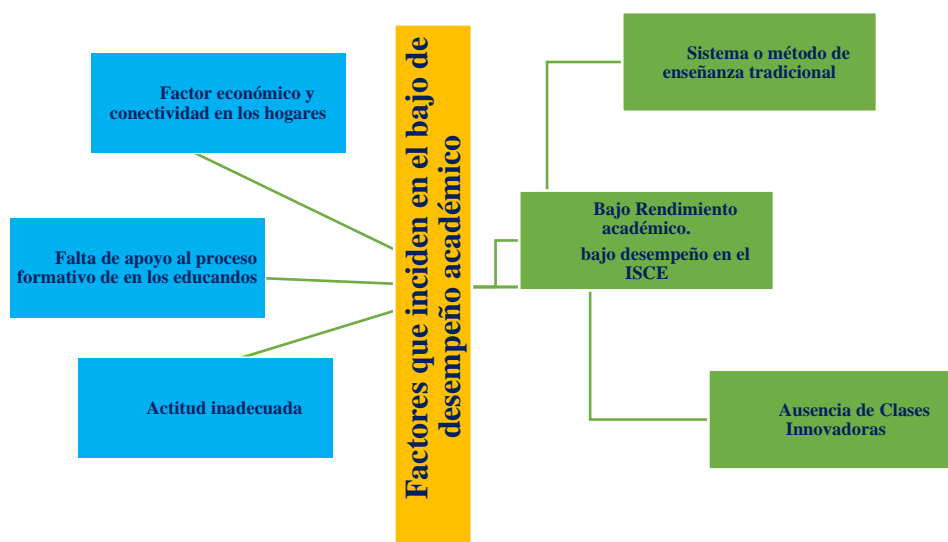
Factor económico y conectividad en los hogares

Falta de apoyo al proceso formativo de en los educandos

Actitud inadecuada

Factores que inciden en el bajo de desempeño académico

Sistema o método de enseñanza tradicional

Bajo Rendimiento académico.

bajo desempeño en el ISCE

Ausencia de Clases Innovadoras